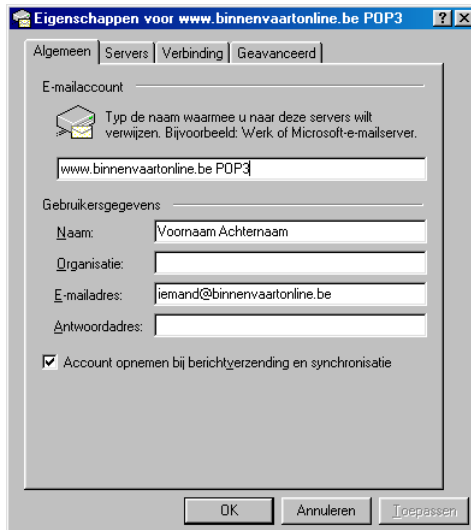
Eigenschappen voor www.binnenvaartonline.be POP3

?

X

Algemeen | Servers | Verbinding | Geavanceerd

E-mailaccount

Typ de naam waarmee u naar deze servers wilt verwijzen. Bijvoorbeeld: Werk of Microsoft-e-mailserver.

www.binnenvaartonline.be POP3

Gebruikersgegevens

Naam: Voornaam Achternaam

Organisatie:

E-mailadres: iemand@binnenvaartonline.be

Antwoordadres:

Account opnemen bij berichtverzending en synchronisatie

OK

Annuleren

Toepassen